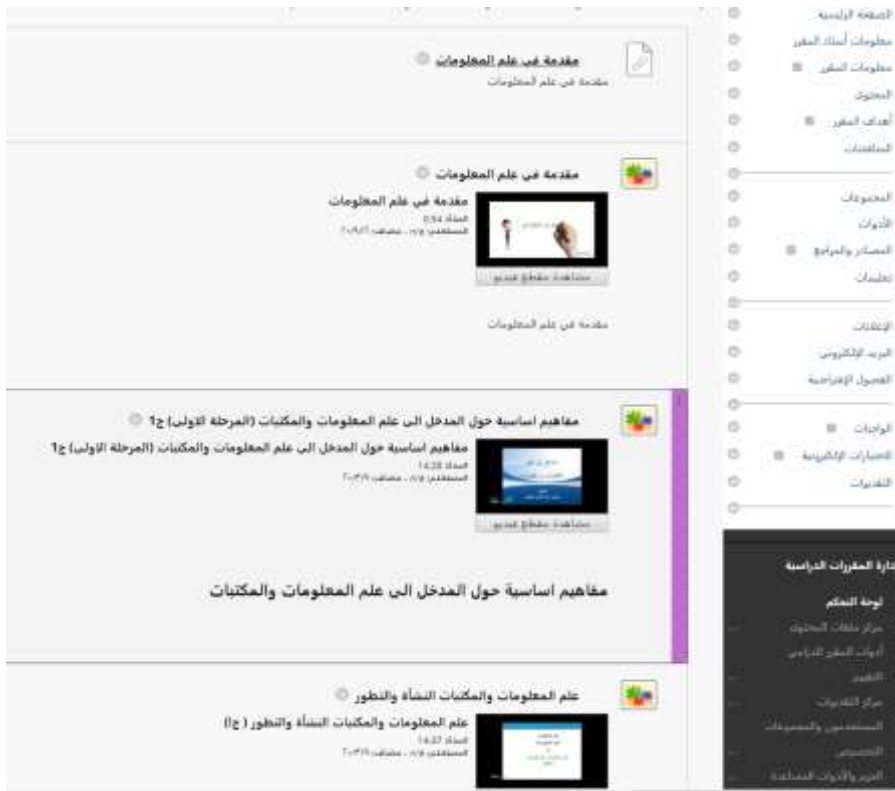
الصفحة الرئيسية
معلومات أستاذ المقرر
معلومات المقرر
المحتوى
أهداف المقرر
المناقشات
المجموعات
الأدوات
المصادر والمراجع
تعليمات
الإعلانات
البريد الإلكتروني
الفصول الإفتراضية
الواجبات
الاختبارات الإلكترونية
التقديرات

إدارة المقررات الدراسية
لوحة التحكم
مركز ملفات المحتوى
أدوات المقرر الدراسي
التقييم
مركز التقديرات
المستخدمون والمجموعات
التخصيص
الحزم والأدوات المساعدة

مقدمة في علم المعلومات
مقدمة في علم المعلومات

مقدمة في علم المعلومات
مقدمة في علم المعلومات
المدة: 0:54
المستخدم: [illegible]
مشاهدة مقطع فيديو
مقدمة في علم المعلومات

مفاهيم اساسية حول المدخل الى علم المعلومات والمكتبات (المرحلة الاولى) ج1
مفاهيم اساسية حول المدخل الى علم المعلومات والمكتبات (المرحلة الاولى) ج1
المدة: 14:28
المستخدم: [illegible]
مشاهدة مقطع فيديو
مفاهيم اساسية حول المدخل الى علم المعلومات والمكتبات

علم المعلومات والمكتبات النشأة والتطور
علم المعلومات والمكتبات النشأة والتطور ( ج1)
المدة: 14:37
المستخدم: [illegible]